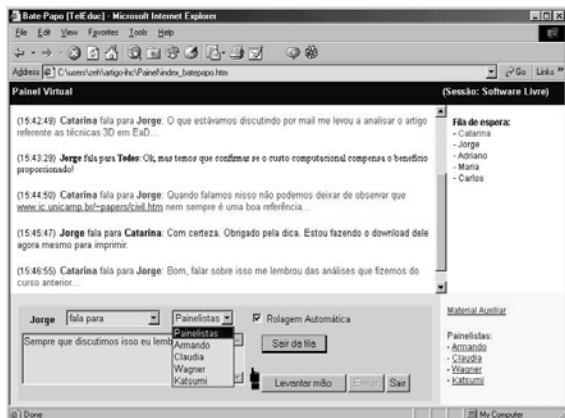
Bate-Papo [TelEduc] - Microsoft Internet Explorer

File Edit View Favorites Tools Help

Address C:\users\zeh\artigo-ihc\Painel\index_batepapo.htm Go Links »

Painel Virtual

(Sessão: Software Livre)

(15:42:49) Catarina fala para Jorge: O que estávamos discutindo por mail me levou a analisar o artigo referente as técnicas 3D em EaD...

(15:43:29) Jorge fala para Todos: Ok, mas temos que confirmar se o custo computacional compensa o benefício proporcionado!

(15:44:50) Catarina fala para Jorge: Quando falamos nisso não podemos deixar de observar que www.ic.unicamp.br/~papers/civil.htm nem sempre é uma boa referência...

(15:45:47) Jorge fala para Catarina: Com certeza. Obrigado pela dica. Estou fazendo o download dele agora mesmo para imprimir.

(15:46:55) Catarina fala para Jorge: Bom, falar sobre isso me lembrou das análises que fizemos do curso anterior...

Fila de espera:
- Catarina
- Jorge
- Adriano
- Maria
- Carlos

Jorge fala para Painelistas

Painelistas
Armando
Claudia
Wagner
Katsumi

Rolagem Automática

Sempre que discutimos isso eu lemb

Sair da fila

Levantar mão Enviar Sair

Material Auxiliar

Painelistas:
- Armando
- Claudia
- Wagner
- Katsumi

Done

My Computer